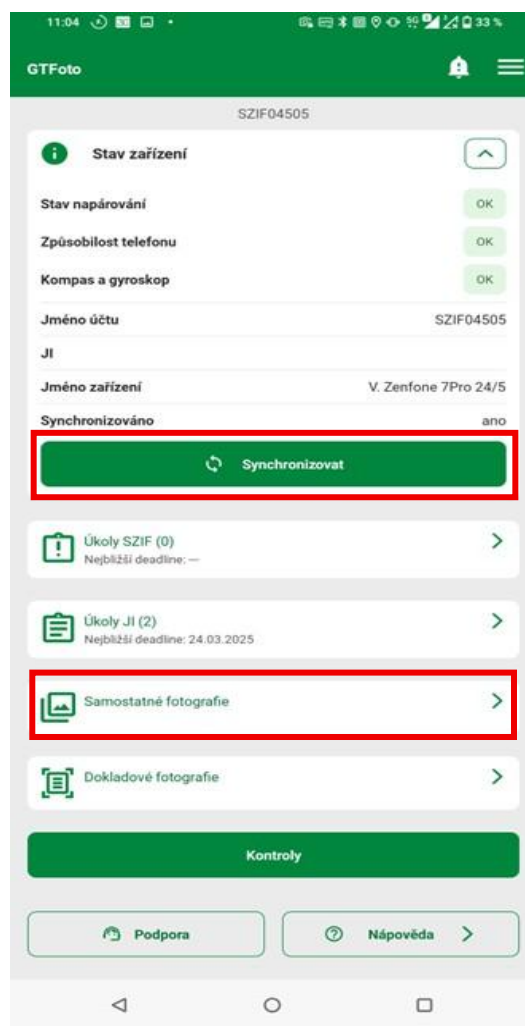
11:04 33 %

GTFoto

SZIF04505

Stav zařízení

Stav napárování OK

Způsobilost telefonu OK

Kompas a gyroskop OK

Jméno účtu SZIF04505

JI

Jméno zařízení V. Zenfone 7Pro 24/5

Synchronizováno ano

Synchronizovat

Úkoly SZIF (0)
Nejbližší deadline: —

Úkoly JI (2)
Nejbližší deadline: 24.03.2025

Samostatné fotografie

Dokladové fotografie

Kontroly

Podpora

Nápověda